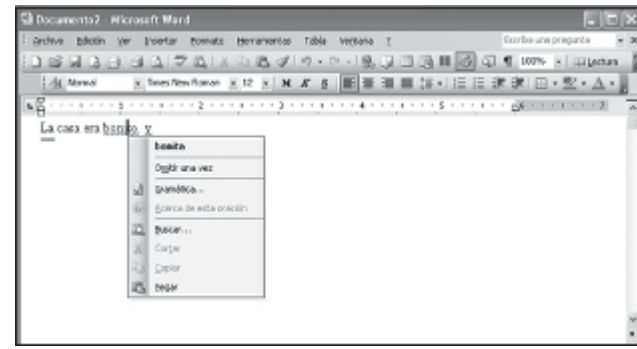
Documento2 - Microsoft Word

Archivo Edición Ver Insertar Formato Herramientas Tabla Ventana ?

Escriba una pregunta

100% Lectura

Normal Times New Roman 12 N K S

La casa era bonito y

bonita

Omitir una vez

Gramática...

Acerca de esta oración

Buscar...

Cortar

Copiar

Pegar